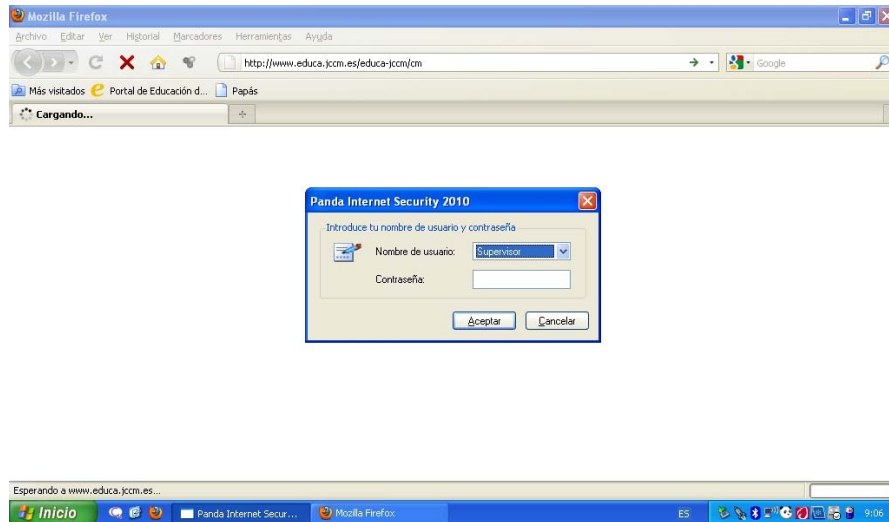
Mozilla Firefox

Archivo Editar Ver Historial Marcadores Herramientas Ayuda

http://www.educa.jccm.es/educa-jccm/cm

Google

Más visitados Portal de Educación d... Papás

Cargando...

Panda Internet Security 2010

Introduce tu nombre de usuario y contraseña

Nombre de usuario: Supervisor

Contraseña:

Aceptar Cancelar

Esperando a www.educa.jccm.es...

Inicio Panda Internet Secur... Mozilla Firefox ES 9:06